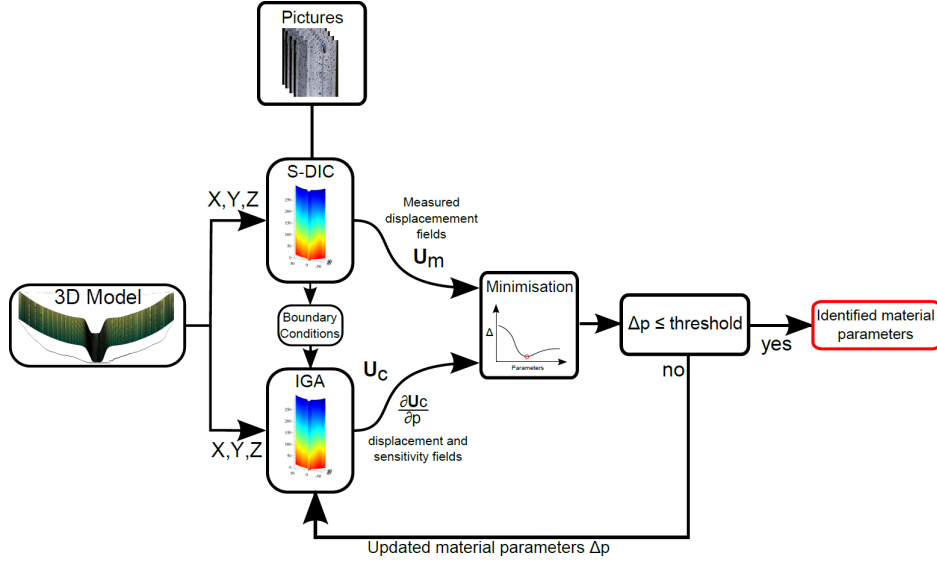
Pictures

S-DIC

X,Y,Z

Measured displacemement fields

$\mathbf{U}_m$

3D Model

Boundary Conditions

Minimisation

Δ

Parameters

Δp ≤ threshold

Identified material parameters

yes

no

IGA

$\mathbf{U}_c$

$\frac{\partial \mathbf{U}_c}{\partial p}$

displacement and sensitivity fields

X,Y,Z

Updated material parameters Δp